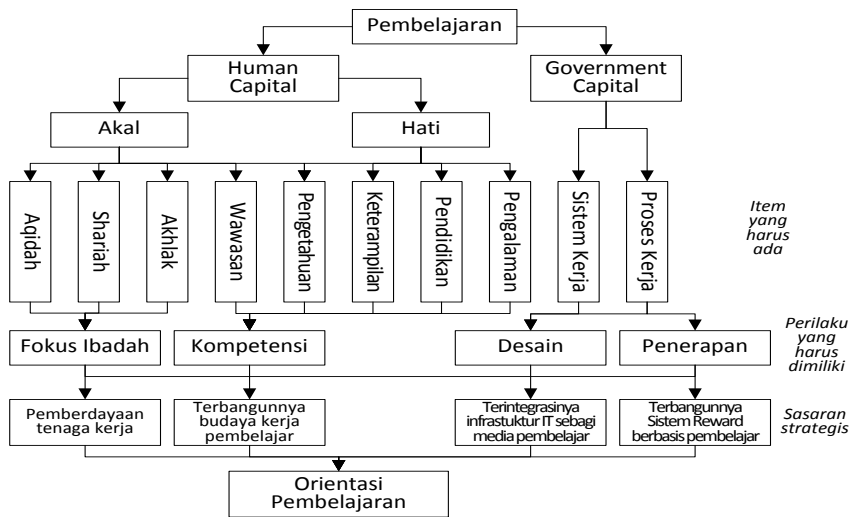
Pembelajaran

Human Capital

Government Capital

Akal

Hati

Aqidah

Shariah

Akhlak

Wawasan

Pengetahuan

Keterampilan

Pendidikan

Pengalaman

Sistem Kerja

Proses Kerja

Item yang harus ada

Fokus Ibadah

Kompetensi

Desain

Penerapan

Perilaku yang harus dimiliki

Pemberdayaan tenaga kerja

Terbangunnya budaya kerja pembelajar

Terintegrasinya infrastuktur IT sebagi media pembelajar

Terbangunnya Sistem Reward berbasis pembelajar

Sasaran strategis

Orientasi Pembelajaran